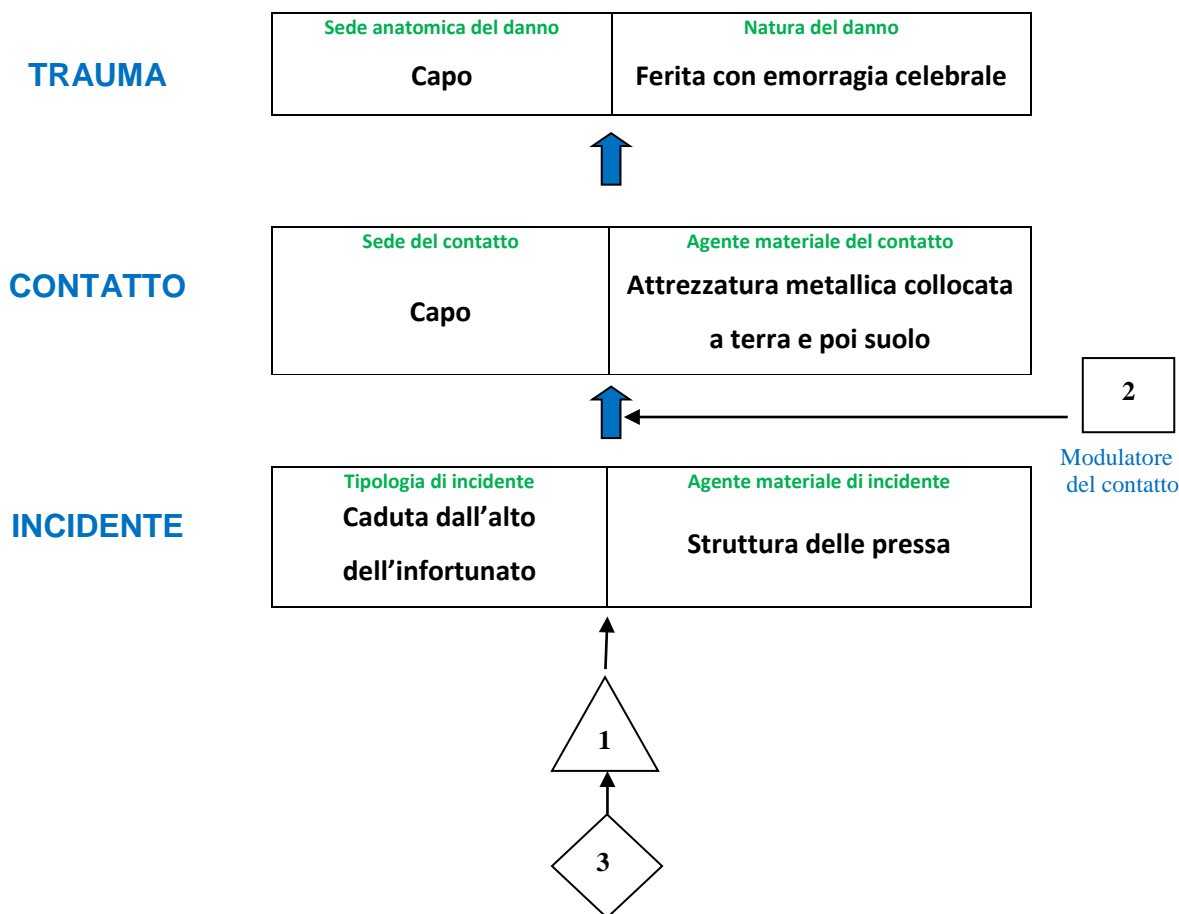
TRAUMA

| Sede anatomica del danno | Natura del danno |
|---|---|
| Capo | Ferita con emorragia celebrale |

CONTATTO

| Sede del contatto | Agente materiale del contatto |
|---|---|
| Capo | Attrezzatura metallica collocata a terra e poi suolo |

2

Modulatore del contatto

INCIDENTE

| Tipologia di incidente | Agente materiale di incidente |
|---|---|
| Caduta dall'alto dell'infortunato | Struttura delle pressa |

1

3